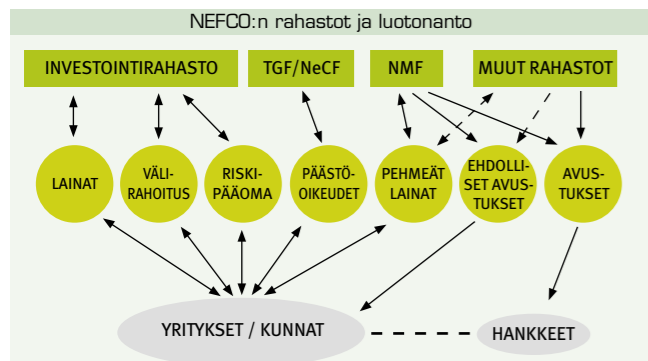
NEFCO:n rahastot ja luotonanto

INVESTOINTIRAHASTO

TGF/NeCF

NMF

MUUT RAHASTOT

LAINAT

VÄLIRAHOITUS

RISKIPÄÄOMA

PÄÄSTÖOIKEUDET

PEHMEÄT LAINAT

EHDOLLISET AVUSTUKSET

AVUSTUKSET

YRITYKSET / KUNNAT

HANKKEET